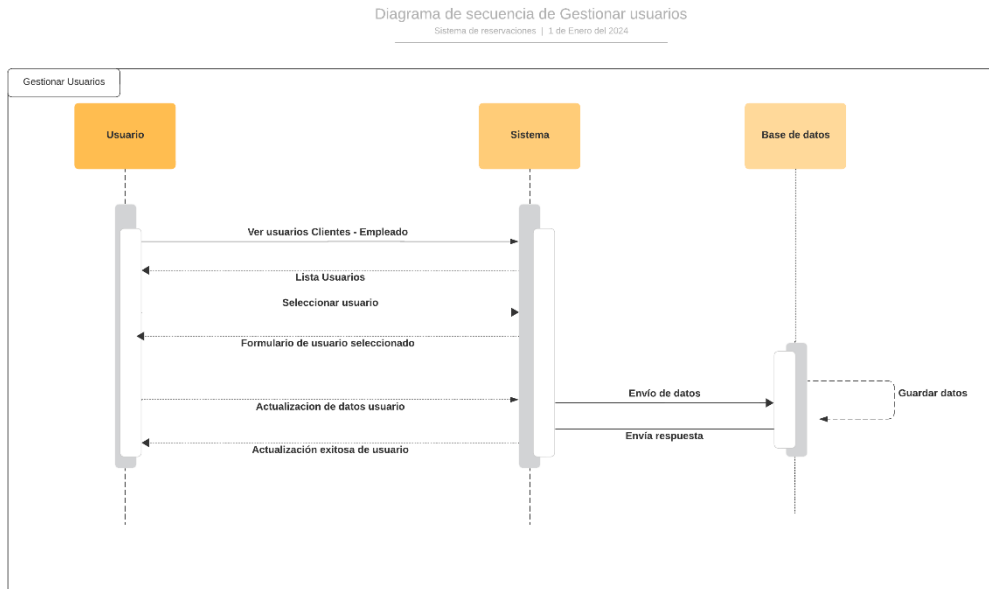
Diagrama de secuencia de Gestionar usuarios

Sistema de reservaciones | 1 de Enero del 2024

Gestionar Usuarios

Usuario

Sistema

Base de datos

Ver usuarios Clientes - Empleado

Lista Usuarios

Seleccionar usuario

Formulario de usuario seleccionado

Envío de datos

Guardar datos

Actualizacion de datos usuario

Envía respuesta

Actualización exitosa de usuario